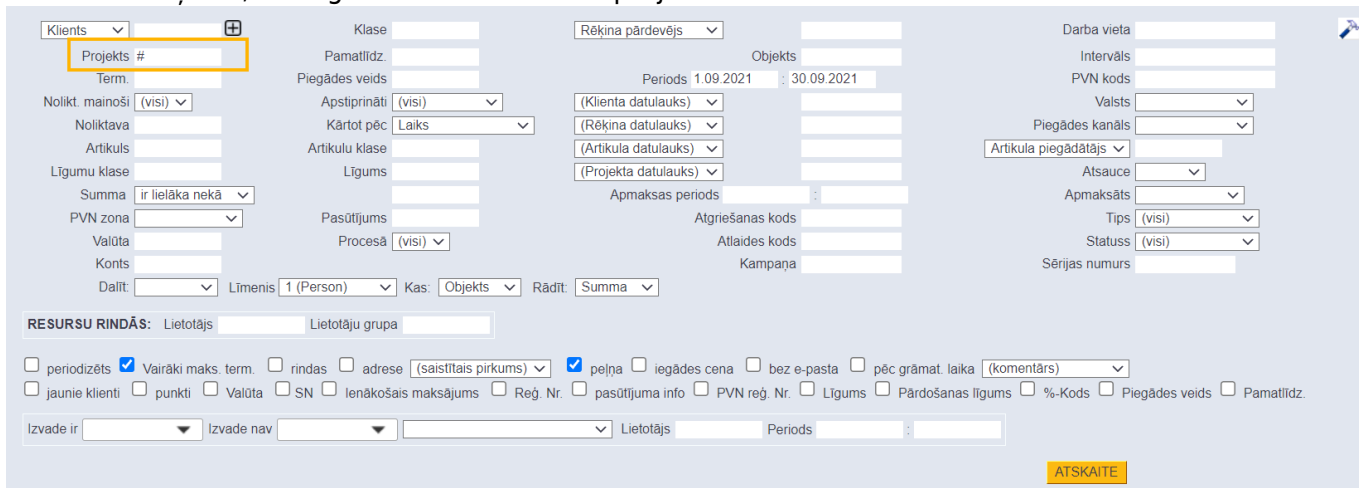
Klients
Projekts #
Term.
Nolikt. mainoši (visi)
Noliktava
Artikuls
Līgumu klase
Summa ir lielāka nekā
PVN zona
Valūta
Konts
Dalīt
Līmenis 1 (Person)
Kas: Objekts
Rādīt: Summa

Klase
Pamatlīdz.
Piegādes veids
Apstiprināti (visi)
Kārtot pēc Laiks
Artikulu klase
Līgums
Pasūtījums
Procesā (visi)

Rēķina pārdevējs
Objekts
Periods 1.09.2021 : 30.09.2021
(Klienta datulauks)
(Rēķina datulauks)
(Artikula datulauks)
(Projekta datulauks)
Apmaksas periods :
Atgriešanas kods
Atlaides kods
Kampaņa

Darba vieta
Intervāls
PVN kods
Valsts
Piegādes kanāls
Artikula piegādātājs
Atsauce
Apmaksāts
Tips (visi)
Statuss (visi)
Sērijas numurs

RESURSU RINDĀS: Lietotājs Lietotāju grupa

periodizēts Vairāki maks. term. rindas adrese (saistītais pirkums) peļņa iegādes cena bez e-pasta pēc grāmat. laika (komentārs)
jaunie klienti punkti Valūta SN Ienākošais maksājums Reģ. Nr. pasūtījuma info PVN reģ. Nr. Līgums Pārdošanas līgums %-Kods Piegādes veids Pamatlīdz.

Izvade ir Izvade nav Lietotājs Periods :

ATSKAITE